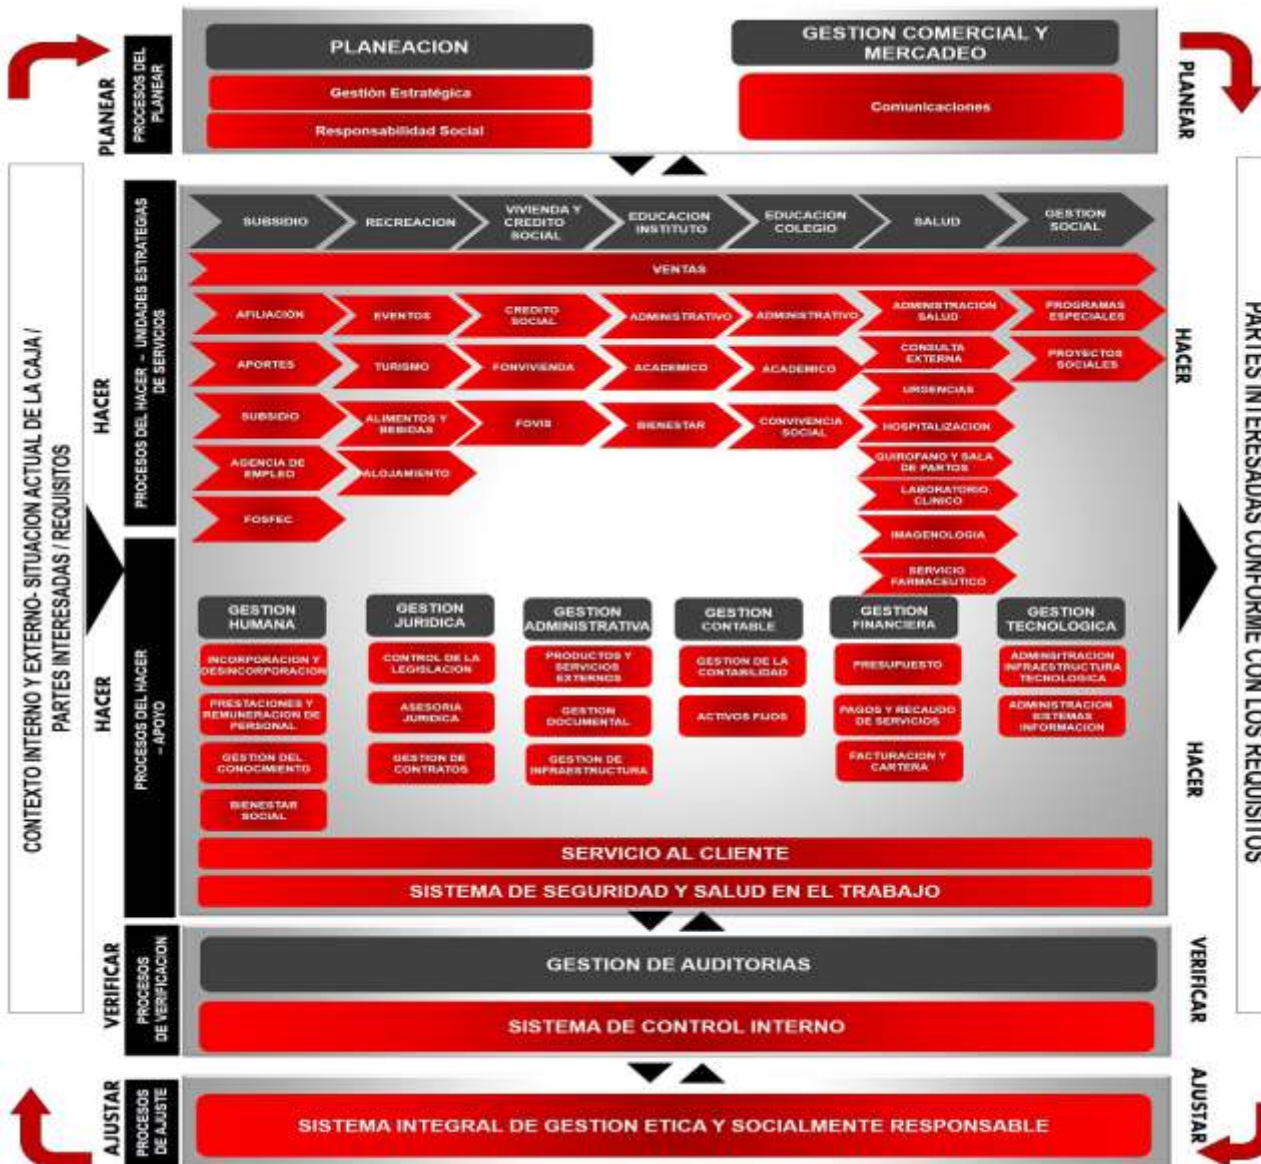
PLANEAR

PROCESOS DEL PLANEAR

PLANEACION

Gestión Estratégica

Responsabilidad Social

GESTION COMERCIAL Y MERCADEO

Comunicaciones

PLANEAR

CONTEXTO INTERNO Y EXTERNO- SITUACION ACTUAL DE LA CAJA / PARTES INTERESADAS / REQUISITOS

HACER

PROCESOS DEL HACER – UNIDADES ESTRATEGIAS DE SERVICIOS

SUBSIDIO

RECREACION

VIVIENDA Y CREDITO SOCIAL

EDUCACION INSTITUTO

EDUCACION COLEGIO

SALUD

GESTION SOCIAL

VENTAS

AFILIACION

APORTES

SUBSIDIO

AGENCIA DE EMPLEO

FOSFEC

EVENTOS

TURISMO

ALIMENTOS Y BEBIDAS

ALOJAMIENTO

CREDITO SOCIAL

FONVIVIENDA

FOVIS

ADMINISTRATIVO

ACADEMICO

BIENESTAR

ADMINISTRATIVO

ACADEMICO

CONVIVENCIA SOCIAL

ADMINISTRACION SALUD

CONSULTA EXTERNA

URGENCIAS

HOSPITALIZACION

QUIROFANO Y SALA DE PARTOS

LABORATORIO CLINICO

IMAGENOLOGIA

SERVICIO FARMACEUTICO

PROGRAMAS ESPECIALES

PROYECTOS SOCIALES

HACER

PROCESOS DEL HACER – APOYO

GESTION HUMANA

INCORPORACION Y DESINCORPORACION

PRESTACIONES Y REMUNERACION DE PERSONAL

GESTION DEL CONOCIMIENTO

BIENESTAR SOCIAL

GESTION JURIDICA

CONTROL DE LA LEGISLACION

ASESORIA JURIDICA

GESTION DE CONTRATOS

GESTION ADMINISTRATIVA

PRODUCTOS Y SERVICIOS EXTERNOS

GESTION DOCUMENTAL

GESTION DE INFRAESTRUCTURA

GESTION CONTABLE

GESTION DE LA CONTABILIDAD

ACTIVOS FIJOS

GESTION FINANCIERA

PRESUPUESTO

PAGOS Y RECAUDO DE SERVICIOS

FACTURACION Y CARTERA

GESTION TECNOLOGICA

ADMINISTRACION INFRAESTRUCTURA TECNOLOGICA

ADMINISTRACION SISTEMAS INFORMACION

SERVICIO AL CLIENTE

SISTEMA DE SEGURIDAD Y SALUD EN EL TRABAJO

HACER

HACER

PARTES INTERESADAS CONFORME CON LOS REQUISITOS

VERIFICAR

PROCESOS DE VERIFICACION

GESTION DE AUDITORIAS

SISTEMA DE CONTROL INTERNO

VERIFICAR

AJUSTAR

PROCESOS DE AJUSTE

SISTEMA INTEGRAL DE GESTION ETICA Y SOCIALMENTE RESPONSABLE

AJUSTAR